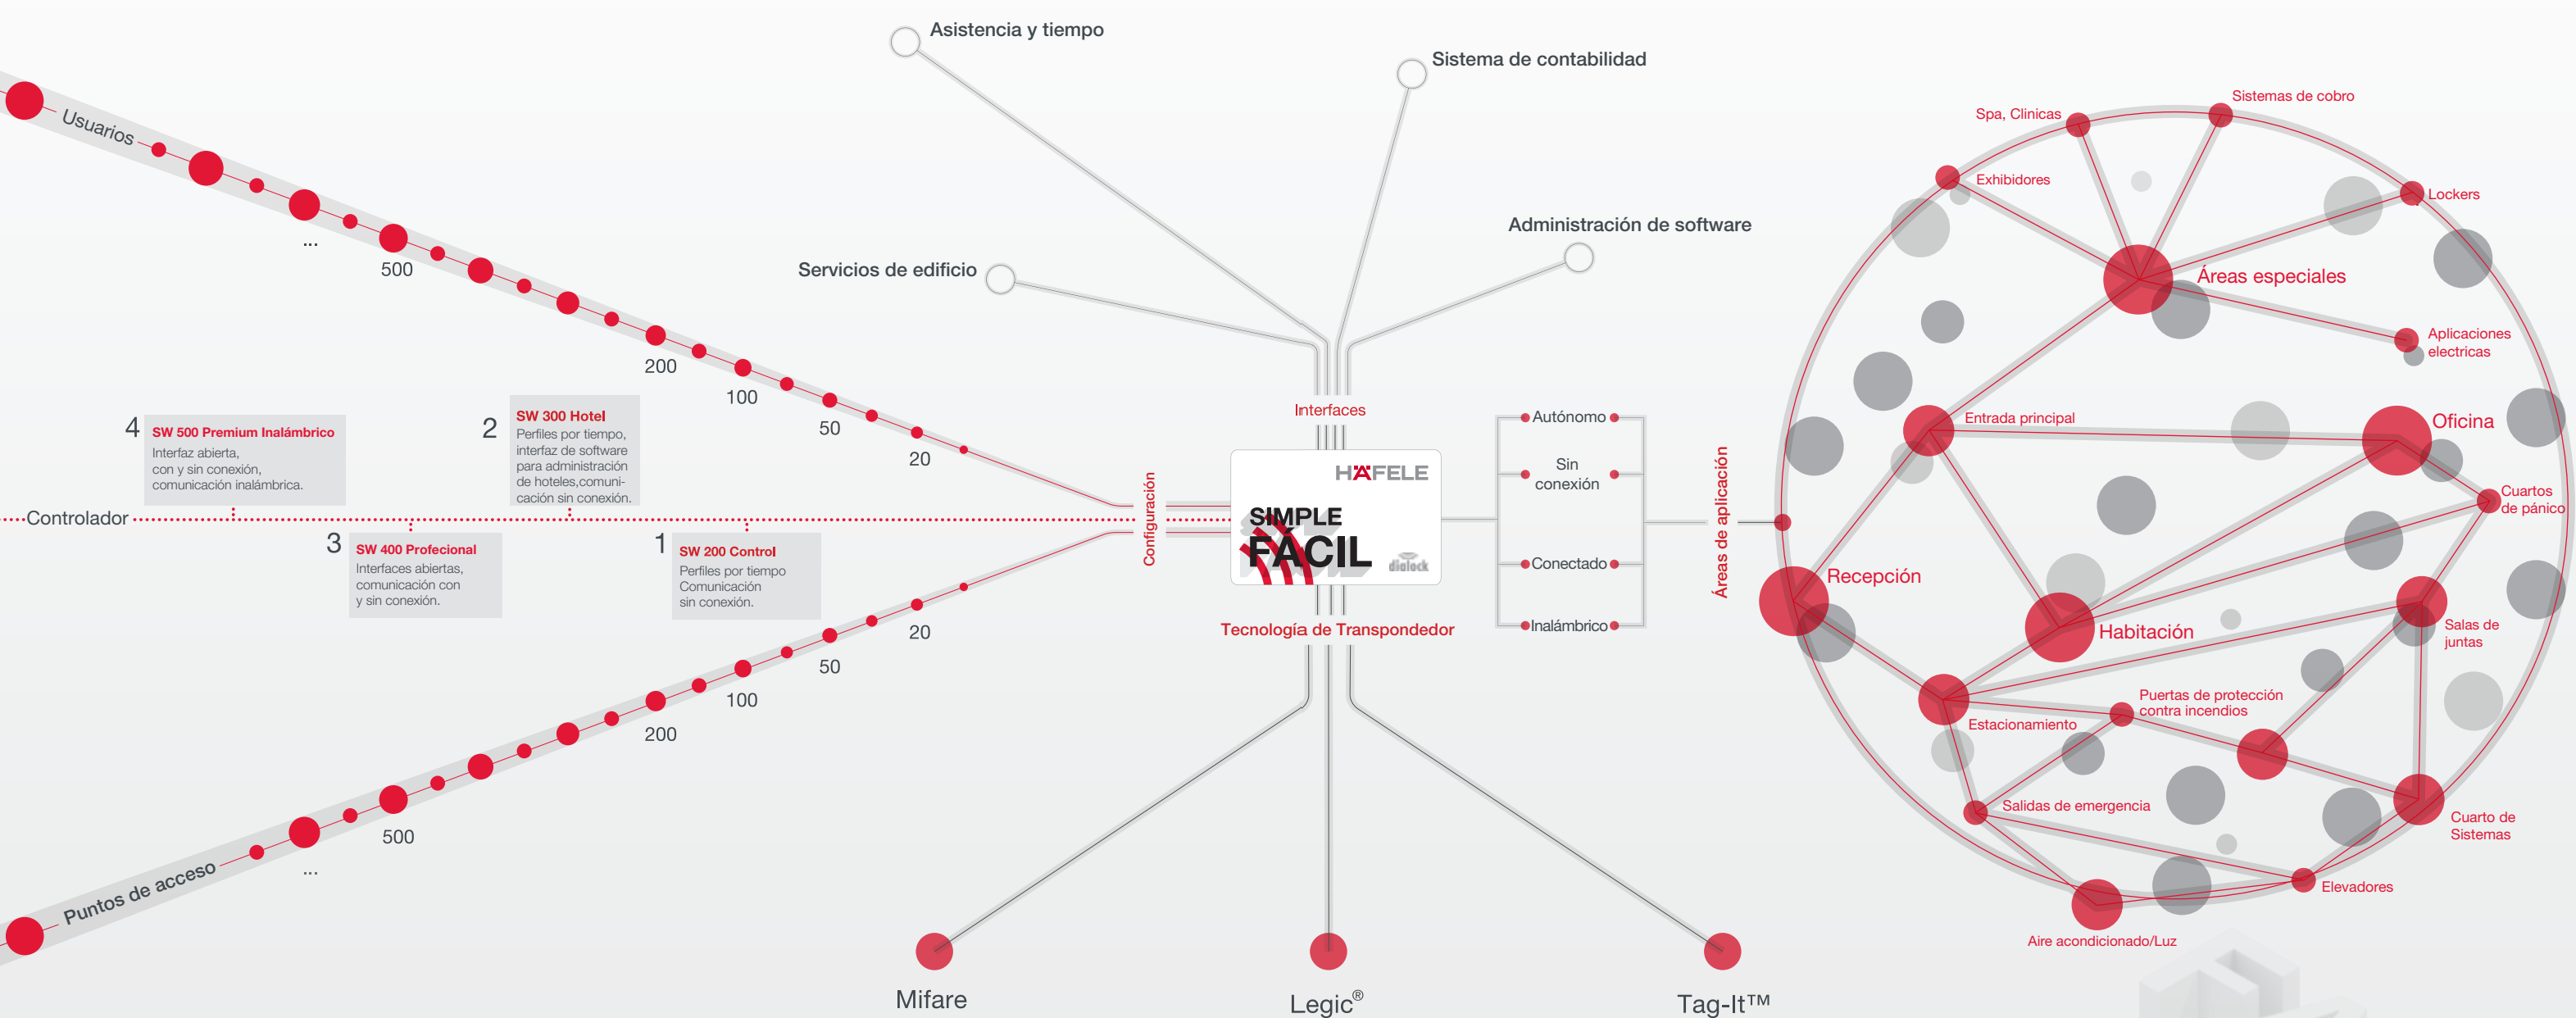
Asistencia y tiempo

Sistema de contabilidad

Administración de software

Servicios de edificio

Usuarios

...

500

200

100

50

20

4 SW 500 Premium Inalámbrico
Interfaz abierta, con y sin conexión, comunicación inalámbrica.

2 SW 300 Hotel
Perfiles por tiempo, interfaz de software para administración de hoteles,comunicación sin conexión.

Controlador

3 SW 400 Profecional
Interfaces abiertas, comunicación con y sin conexión.

1 SW 200 Control
Perfiles por tiempo Comunicación sin conexión.

Configuración

Interfaces

HÄFELE
SIMPLE
FÁCIL
dialock

Tecnología de Transpondedor

Autónomo

Sin conexión

Conectado

Inalámbrico

Áreas de aplicación

20

50

100

200

500

...

Puntos de acceso

Mifare

Legic®

Tag-It™

Spa, Clinicas

Sistemas de cobro

Exhibidores

Lockers

Áreas especiales

Aplicaciones electricas

Entrada principal

Oficina

Cuartos de pánico

Recepción

Habitación

Salas de juntas

Puertas de protección contra incendios

Estacionamiento

Salidas de emergencia

Cuarto de Sistemas

Elevadores

Aire acondicionado/Luz